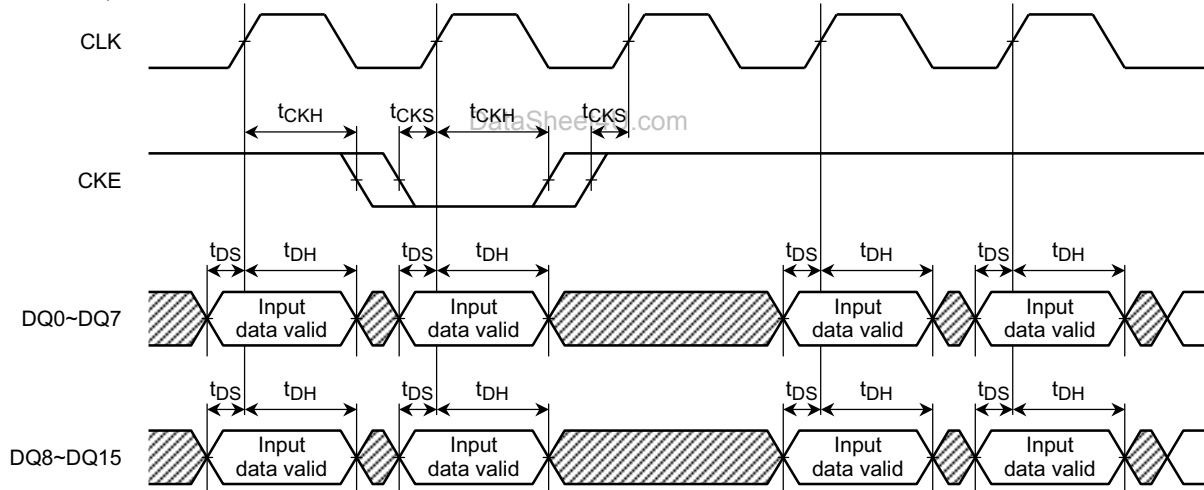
CLK

$t_{CKH}$ $t_{CKS}$ $t_{CKH}$ $t_{CKS}$

DataSheet4U.com

CKE

$t_{DS}$ $t_{DH}$ $t_{DS}$ $t_{DH}$ $t_{DS}$ $t_{DH}$ $t_{DS}$ $t_{DH}$

DQ0~DQ7

Input data valid

Input data valid

Input data valid

Input data valid

$t_{DS}$ $t_{DH}$ $t_{DS}$ $t_{DH}$ $t_{DS}$ $t_{DH}$ $t_{DS}$ $t_{DH}$

DQ8~DQ15

Input data valid

Input data valid

Input data valid

Input data valid